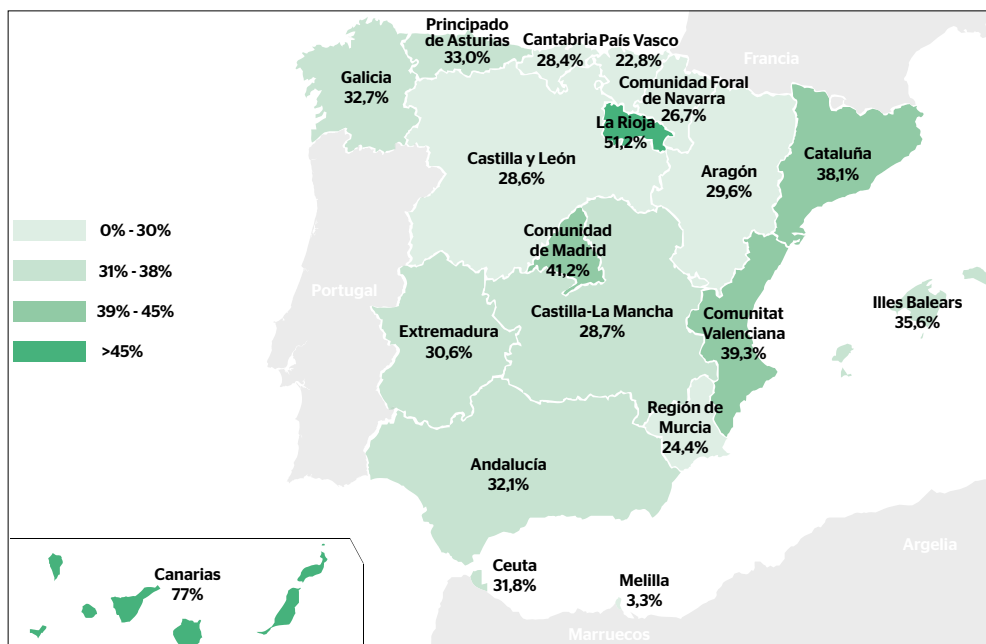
Principado de Asturias 33,0%

Cantabria 28,4%

País Vasco 22,8%

Francia

Galicia 32,7%

Comunidad Foral de Navarra 26,7%

La Rioja 51,2%

Castilla y León 28,6%

Aragón 29,6%

Cataluña 38,1%

0% - 30%

31% - 38%

39% - 45%

>45%

Comunidad de Madrid 41,2%

Portugal

Castilla-La Mancha 28,7%

Illes Balears 35,6%

Extremadura 30,6%

Comunitat Valenciana 39,3%

Región de Murcia 24,4%

Andalucía 32,1%

Argelia

Canarias 77%

Ceuta 31,8%

Melilla 3,3%

Marruecos